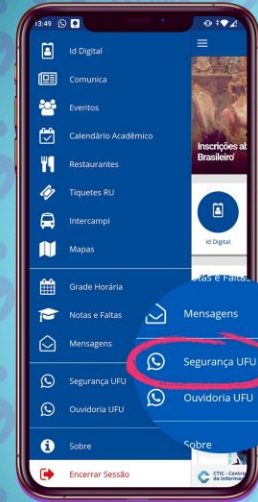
13:49

Id Digital
Comunica
Eventos
Calendário Acadêmico
Restaurantes
Tíquetes RU
Intercampi
Mapas
Grade Horária
Notas e Faltas
Mensagens
Segurança UFU
Ouvidoria UFU
Sobre
Encerrar Sessão

Inscrições ab
Brasileiro

Id Digital

Notas e Faltas

Mensagens
Segurança UFU
Ouvidoria UFU
Sobre

CTIC - Centro
de Informação